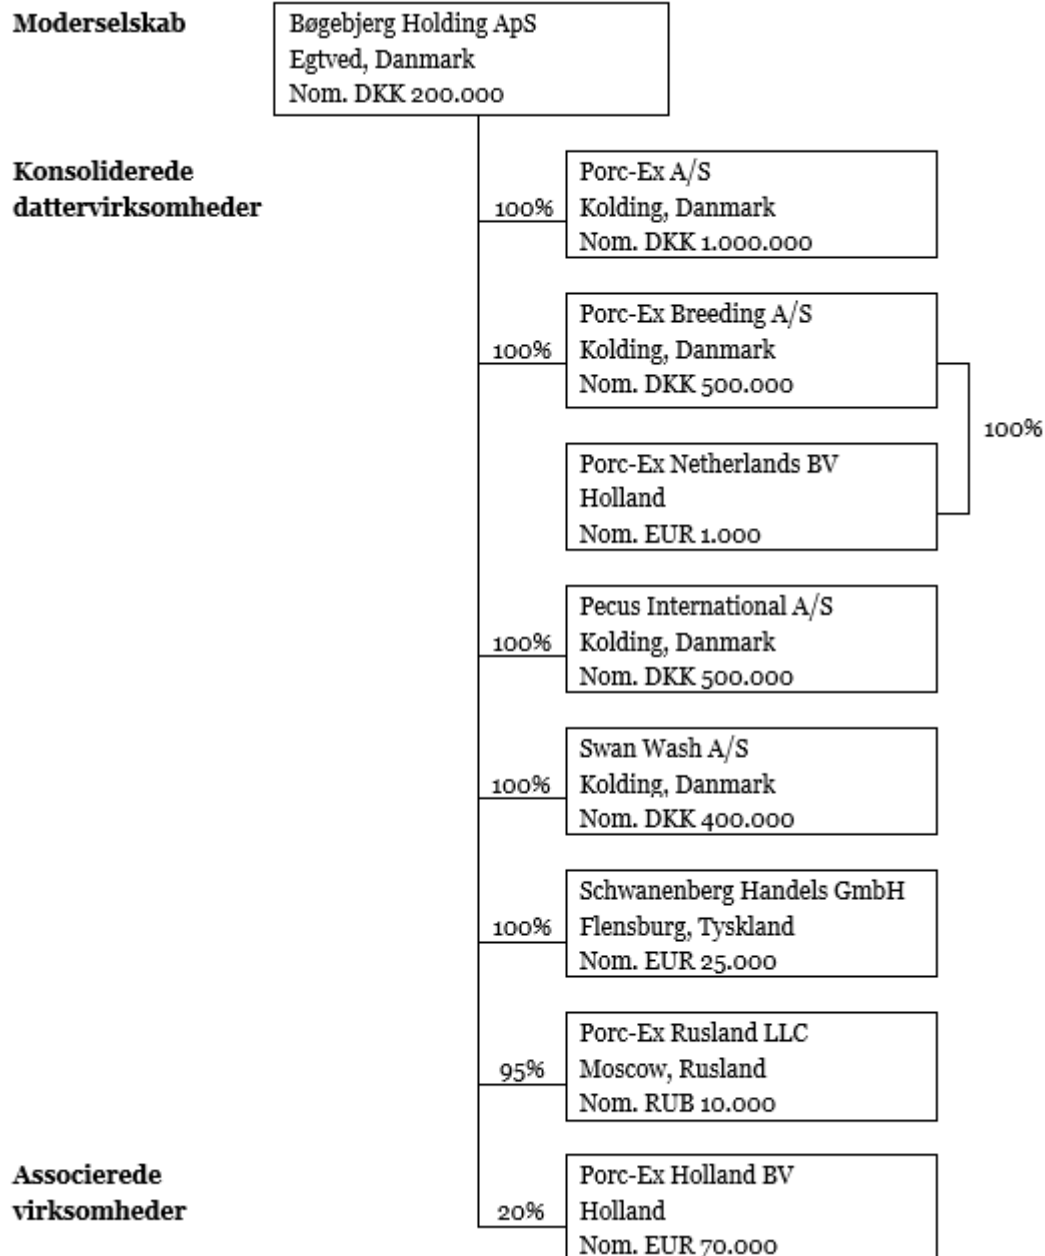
Moderselskab

Bøgebjerg Holding ApS
Egtved, Danmark
Nom. DKK 200.000

Konsoliderede dattervirksomheder

100%

Porc-Ex A/S
Kolding, Danmark
Nom. DKK 1.000.000

100%

Porc-Ex Breeding A/S
Kolding, Danmark
Nom. DKK 500.000

100%

Porc-Ex Netherlands BV
Holland
Nom. EUR 1.000

100%

Pecus International A/S
Kolding, Danmark
Nom. DKK 500.000

100%

Swan Wash A/S
Kolding, Danmark
Nom. DKK 400.000

100%

Schwanenberg Handels GmbH
Flensburg, Tyskland
Nom. EUR 25.000

95%

Porc-Ex Rusland LLC
Moscow, Rusland
Nom. RUB 10.000

Associerede virksomheder

20%

Porc-Ex Holland BV
Holland
Nom. EUR 70.000